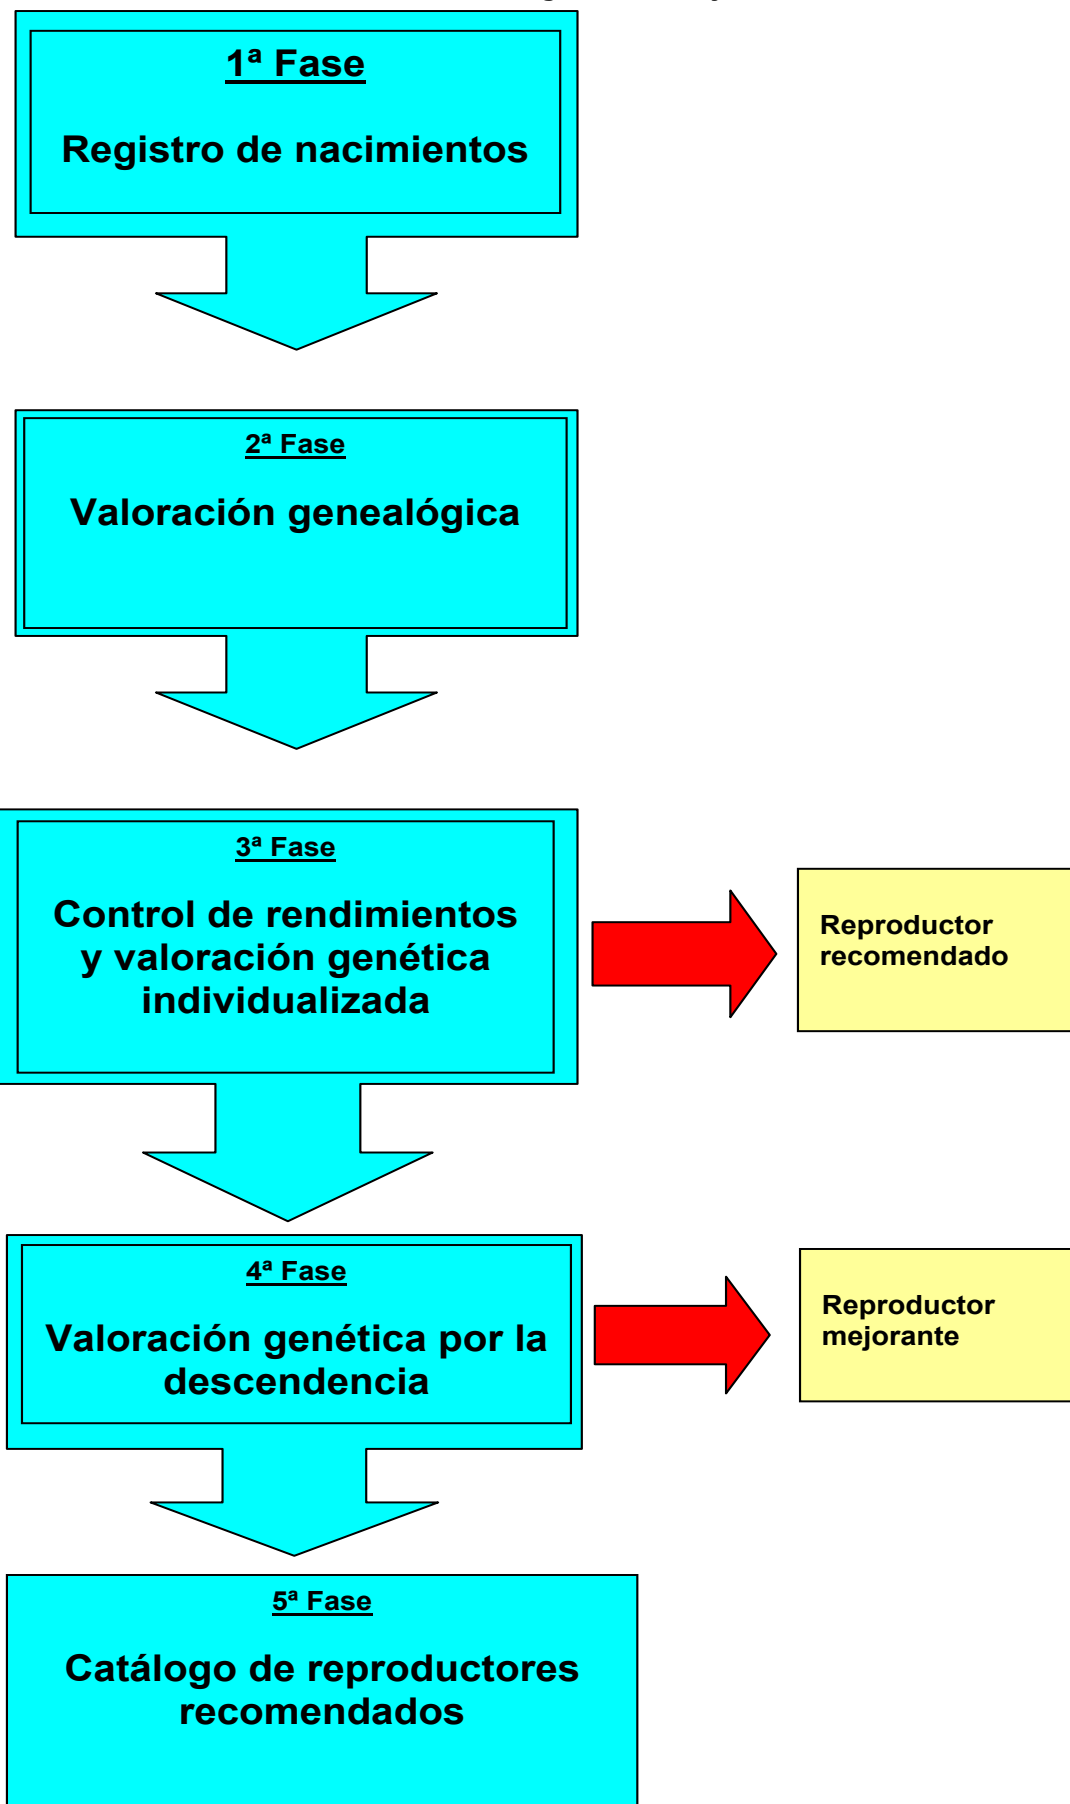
1ª Fase

Registro de nacimientos

2ª Fase

Valoración genealógica

3ª Fase

Control de rendimientos y valoración genética individualizada

Reproductor recomendado

4ª Fase

Valoración genética por la descendencia

Reproductor mejorante

5ª Fase

Catálogo de reproductores recomendados